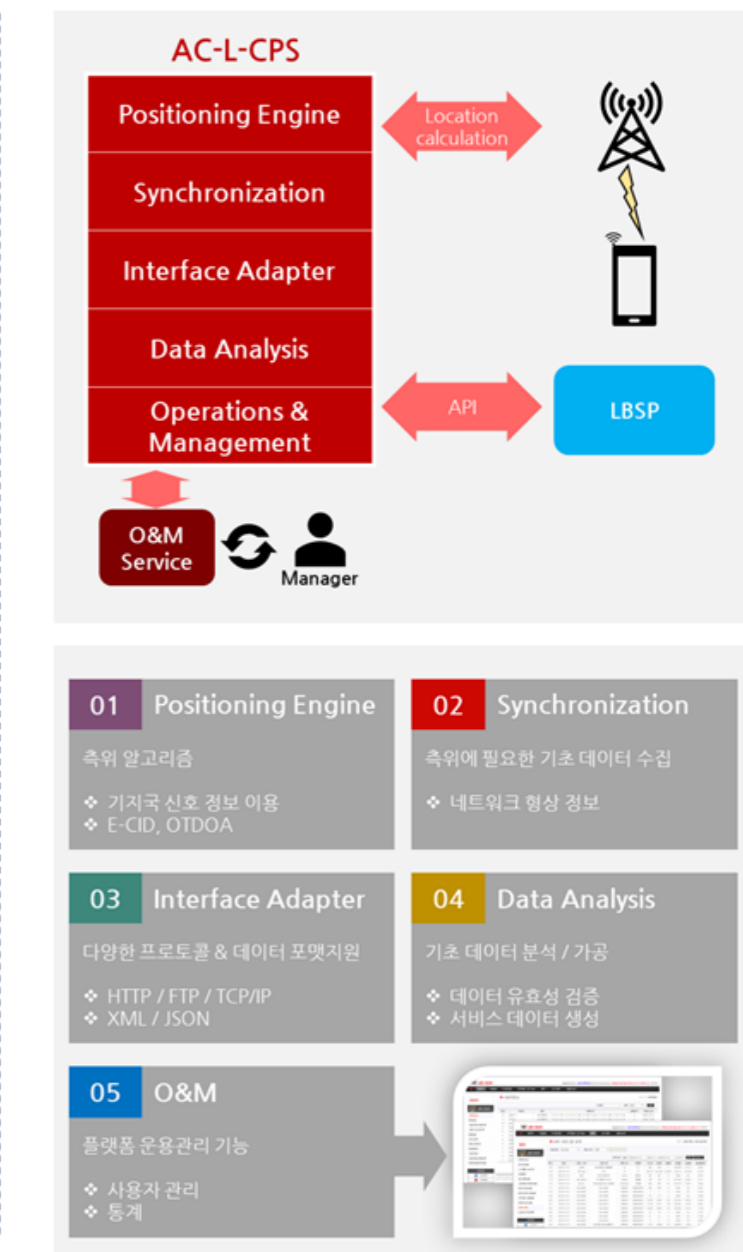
AC-L-CPS

Positioning Engine

Synchronization

Interface Adapter

Data Analysis

Operations & Management

Location calculation

API

LBSP

O&M Service

Manager

01 Positioning Engine

측위 알고리즘

❖ 기지국 신호 정보 이용
❖ E-CID, OTDOA

02 Synchronization

측위에 필요한 기초 데이터 수집

❖ 네트워크 형상 정보

03 Interface Adapter

다양한 프로토콜 & 데이터 포맷지원

❖ HTTP / FTP / TCP/IP
❖ XML / JSON

04 Data Analysis

기초 데이터 분석 / 가공

❖ 데이터 유효성 검증
❖ 서비스 데이터 생성

05 O&M

플랫폼 운용관리 기능

❖ 사용자 관리
❖ 통계